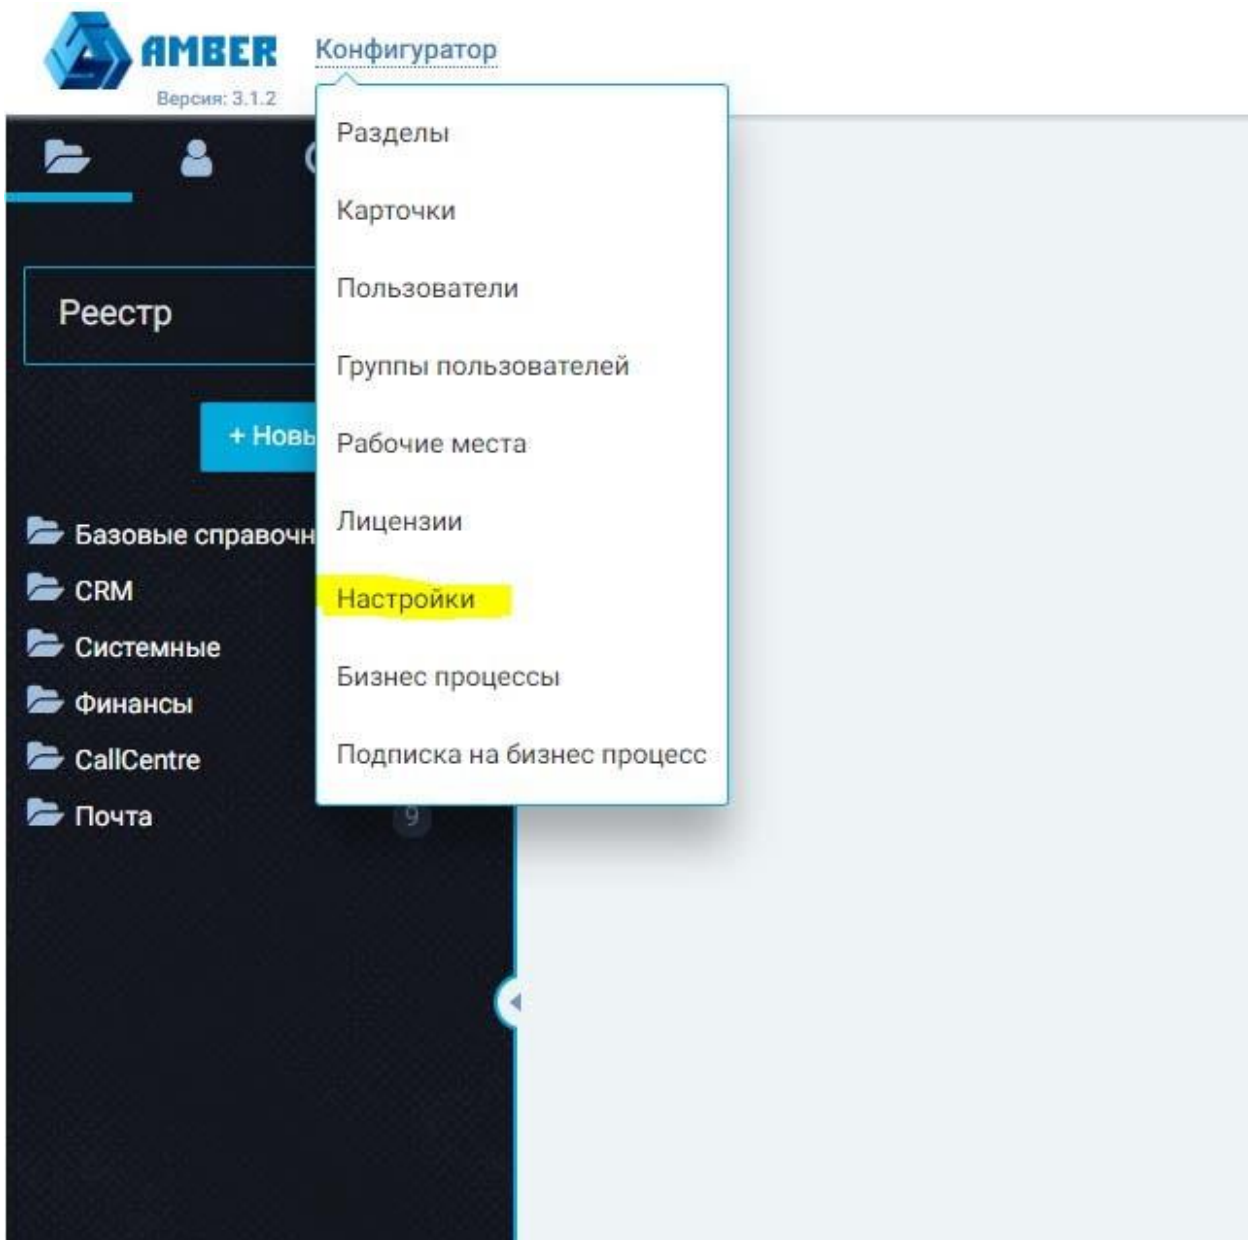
AMBER
Версия: 3.1.2
Конфигуратор

Разделы
Карточки
Пользователи
Группы пользователей
Рабочие места
Лицензии
Настройки
Бизнес процессы
Подписка на бизнес процесс

Реестр
+ Новы
Базовые справочн
CRM
Системные
Финансы
CallCentre
Почта
9